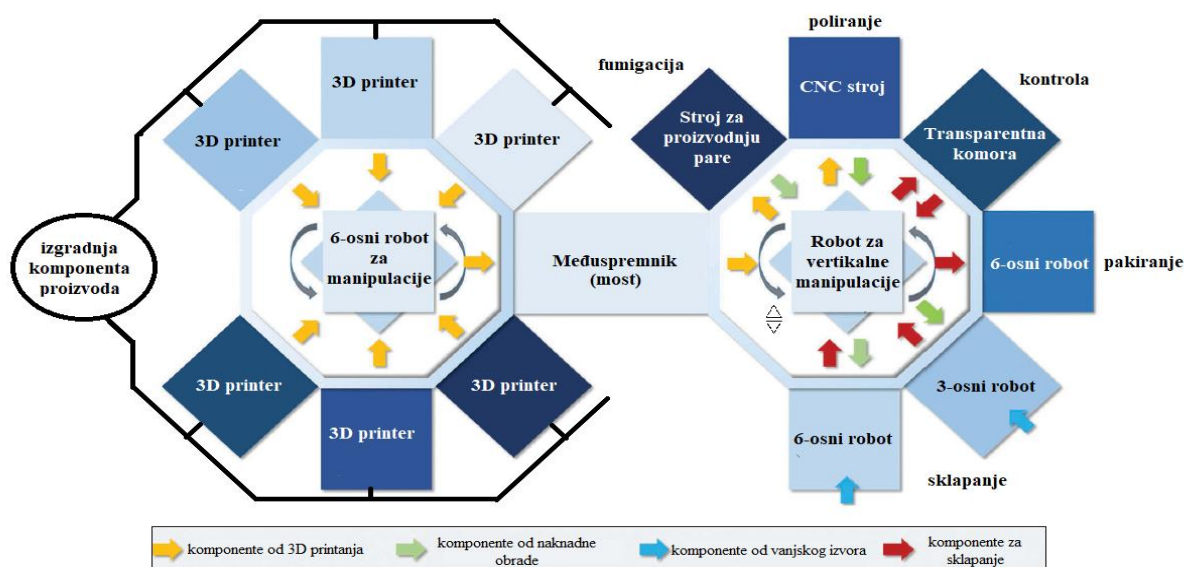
3D printer

3D printer

3D printer

izgradnja komponenta proizvoda

6-osni robot za manipulacije

3D printer

3D printer

3D printer

Međuspremnik (most)

fumigacija

poliranje

kontrola

Stroj za proizvodnju pare

CNC stroj

Transparentna komora

Robot za vertikalne manipulacije

6-osni robot

pakiranje

3-osni robot

6-osni robot

sklapanje

komponente od 3D printanja

komponente od naknadne obrade

komponente od vanjskog izvora

komponente za sklapanje